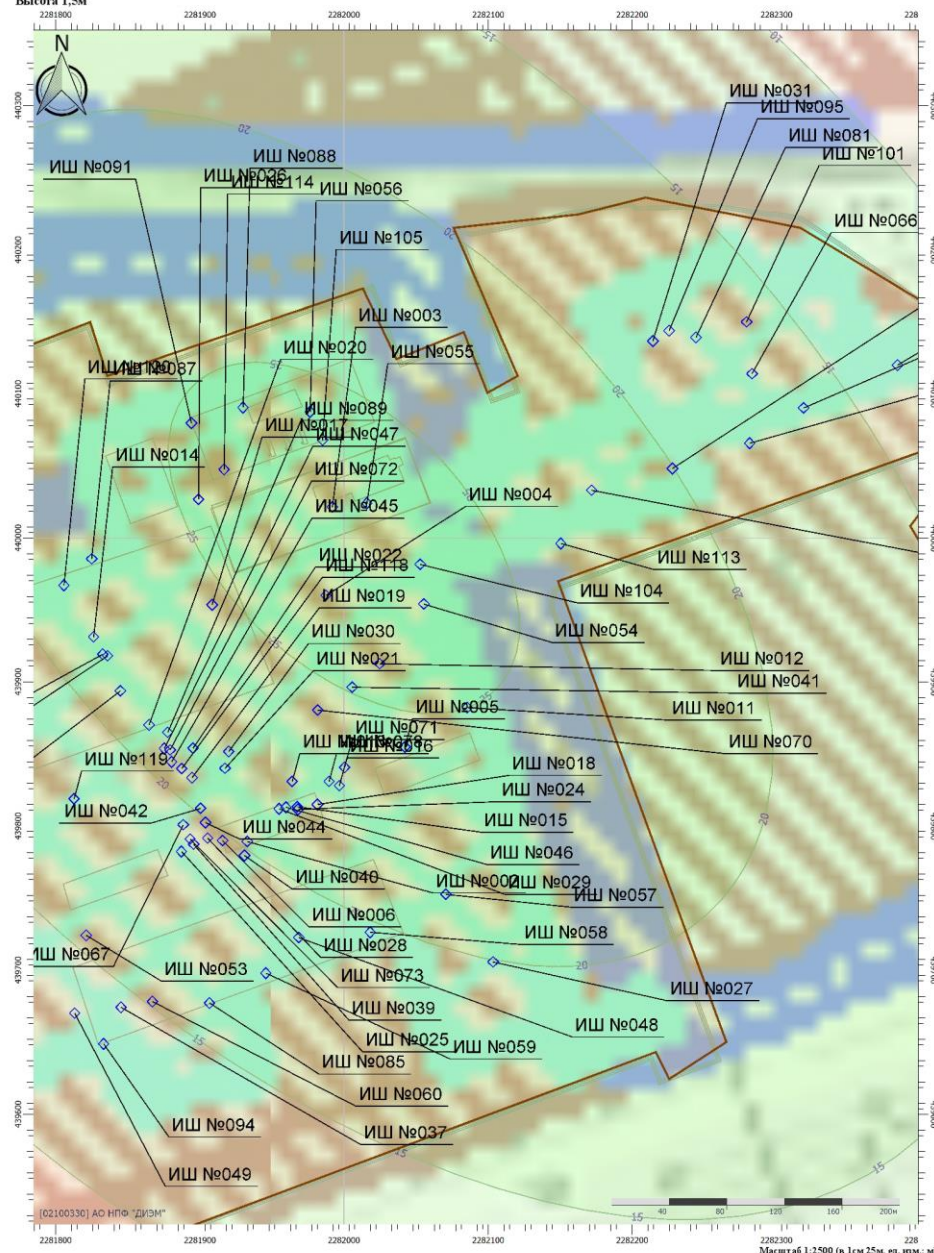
Высота 1,5м
2281800 2281900 2282000 2282100 2282200 2282300 228

N

440300
440200
440100
440000
439900
439800
439700
439600

ИШ №031
ИШ №095
ИШ №081
ИШ №101
ИШ №066
ИШ №091
ИШ №088
ИШ №026
ИШ №114
ИШ №056
ИШ №105
ИШ №003
ИШ №020
ИШ №055
ИШ №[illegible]
ИШ №087
ИШ №089
ИШ №017
ИШ №047
ИШ №014
ИШ №072
ИШ №045
ИШ №004
ИШ №022
ИШ №118
ИШ №113
ИШ №019
ИШ №104
ИШ №054
ИШ №030
ИШ №021
ИШ №012
ИШ №041
ИШ №005
ИШ №011
ИШ №071
ИШ №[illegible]
ИШ №076
ИШ №070
ИШ №119
ИШ №018
ИШ №024
ИШ №042
ИШ №015
ИШ №044
ИШ №046
ИШ №040
ИШ №002
ИШ №029
ИШ №057
ИШ №006
ИШ №058
ИШ №028
ИШ №067
ИШ №053
ИШ №073
ИШ №027
ИШ №039
ИШ №048
ИШ №025
ИШ №059
ИШ №085
ИШ №060
ИШ №094
ИШ №037
ИШ №049

20
15
25
20
15
20
25
20
15
15
15

[02100330] АО НПФ "ДИЭМ"
0 40 80 120 160 200м
Масштаб 1:2500 (в 1см 25м, ед. изм.: м